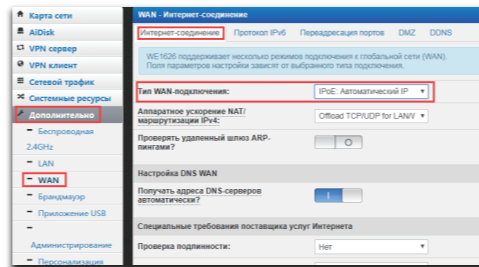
Карта сети
AiDisk
VPN сервер
VPN клиент
Сетевой трафик
Системные ресурсы
Дополнительно
Беспроводная 2.4GHz
LAN
WAN
Брандмауэр
Приложение USB
Администрирование
Персонализация

WAN - Интернет-соединение

Интернет-соединение | Протокол IPv6 | Переадресация портов | DMZ | DDNS

WE1626 поддерживает несколько режимов подключения к глобальной сети (WAN). Поля параметров настройки зависят от выбранного типа подключения.

| | |
|---|---|
| Тип WAN-подключения: | IPoE: Автоматический IP |
| Аппаратное ускорение NAT/маршрутизации IPv4: | Offload TCP/UDP for LAN/V |
| Проверять удаленный шлюз ARP-пингами? | |

Настройка DNS WAN

| | |
|---|---|
| Получать адреса DNS-серверов автоматически? | |

Специальные требования поставщика услуг Интернета

| | |
|---|---|
| Проверка подлинности: | Нет |